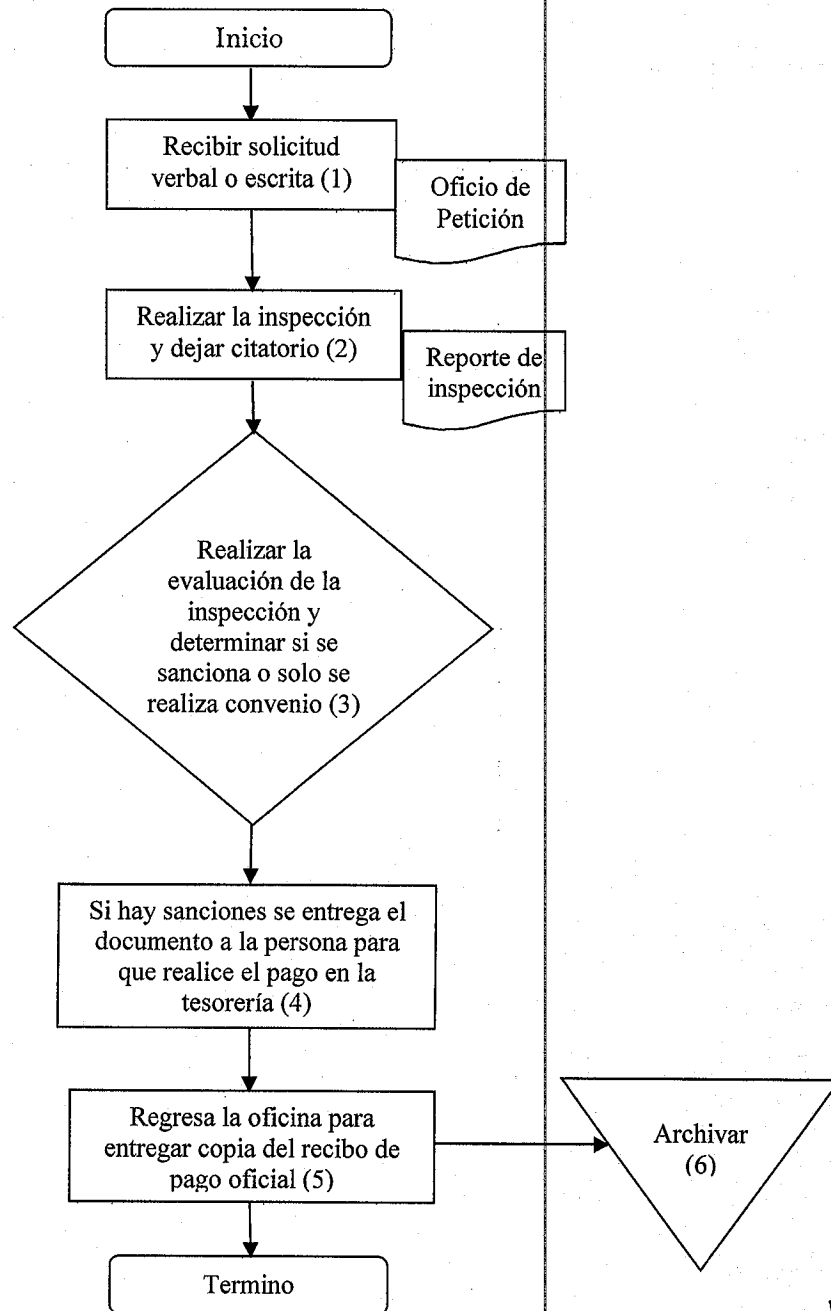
Inicio

Recibir solicitud verbal o escrita (1)

Oficio de Petición

Realizar la inspección y dejar citatorio (2)

Reporte de inspección

Realizar la evaluación de la inspección y determinar si se sanciona o solo se realiza convenio (3)

Si hay sanciones se entrega el documento a la persona para que realice el pago en la tesorería (4)

Regresa la oficina para entregar copia del recibo de pago oficial (5)

Archivar (6)

Termino